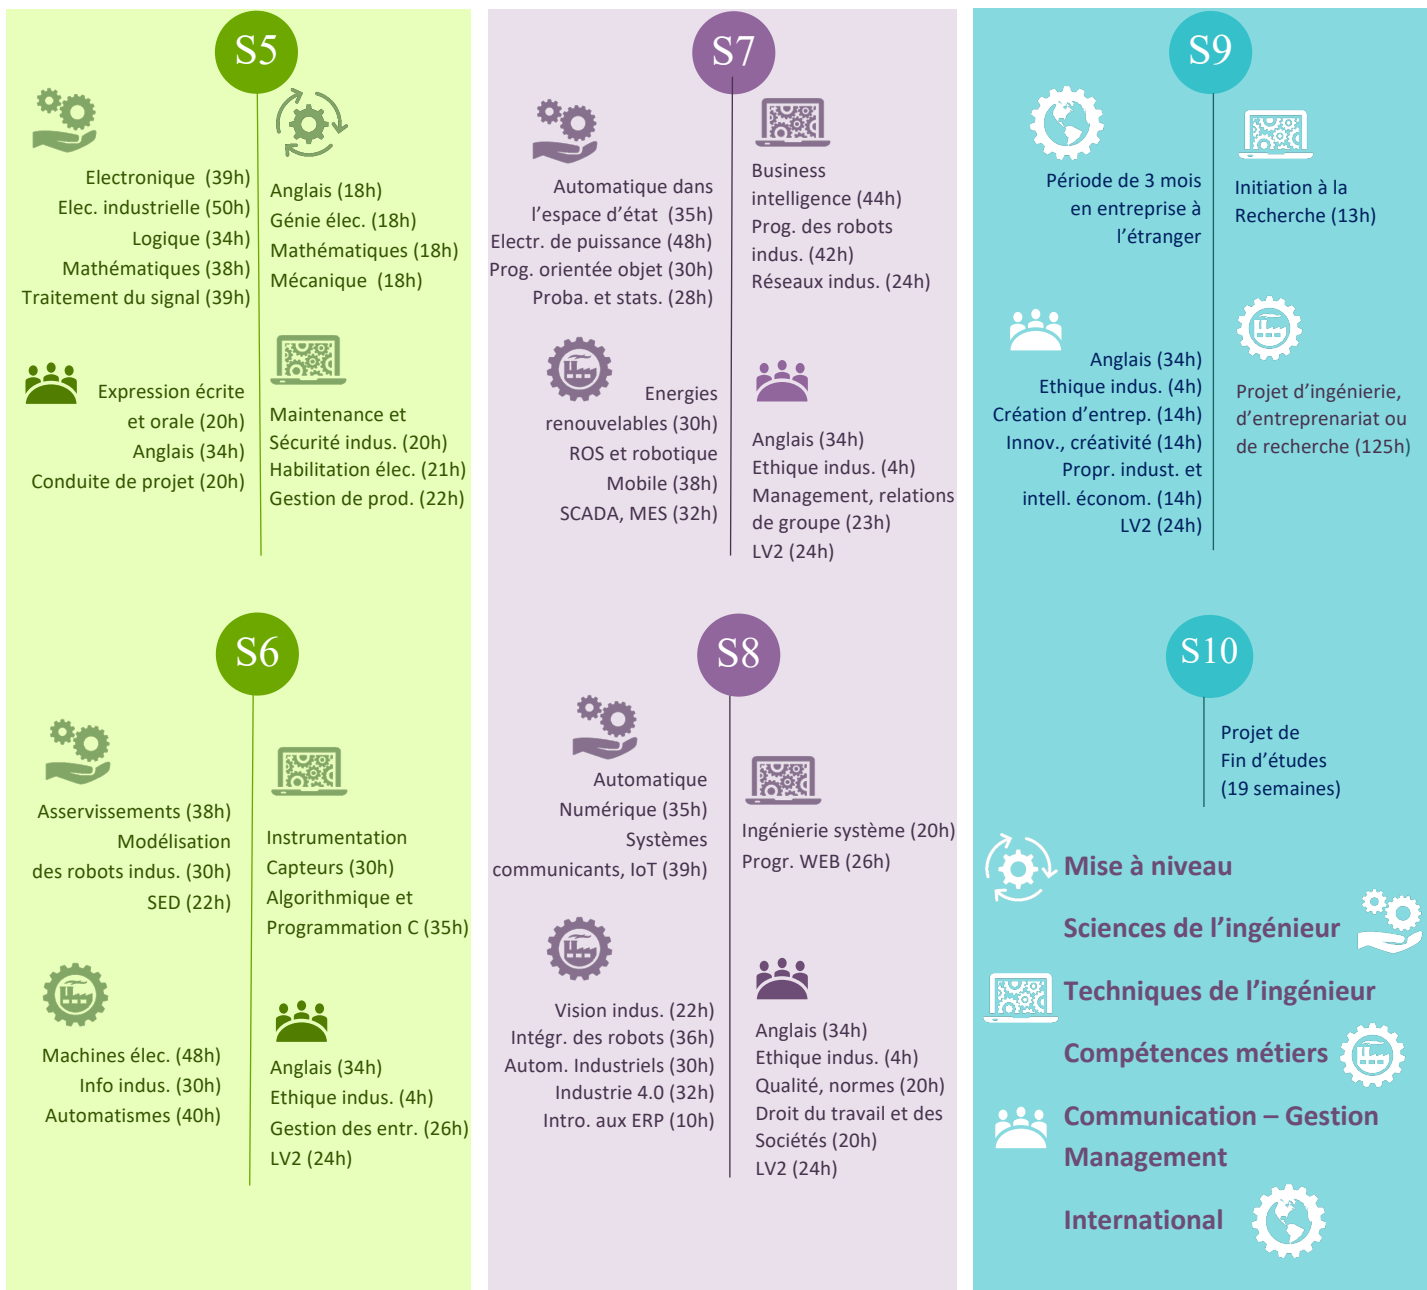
S5

Electronique (39h)
Elec. industrielle (50h)
Logique (34h)
Mathématiques (38h)
Traitement du signal (39h)

Anglais (18h)
Génie élec. (18h)
Mathématiques (18h)
Mécanique (18h)

Expression écrite et orale (20h)
Anglais (34h)
Conduite de projet (20h)

Maintenance et Sécurité indus. (20h)
Habilitation élec. (21h)
Gestion de prod. (22h)

S6

Asservissements (38h)
Modélisation des robots indus. (30h)
SED (22h)

Instrumentation Capteurs (30h)
Algorithmique et Programmation C (35h)

Machines élec. (48h)
Info indus. (30h)
Automatismes (40h)

Anglais (34h)
Ethique indus. (4h)
Gestion des entr. (26h)
LV2 (24h)

S7

Automatique dans l'espace d'état (35h)
Electr. de puissance (48h)
Prog. orientée objet (30h)
Proba. et stats. (28h)

Business intelligence (44h)
Prog. des robots indus. (42h)
Réseaux indus. (24h)

Energies renouvelables (30h)
ROS et robotique Mobile (38h)
SCADA, MES (32h)

Anglais (34h)
Ethique indus. (4h)
Management, relations de groupe (23h)
LV2 (24h)

S8

Automatique Numérique (35h)
Systèmes communicants, IoT (39h)

Ingénierie système (20h)
Progr. WEB (26h)

Vision indus. (22h)
Intégr. des robots (36h)
Autom. Industriels (30h)
Industrie 4.0 (32h)
Intro. aux ERP (10h)

Anglais (34h)
Ethique indus. (4h)
Qualité, normes (20h)
Droit du travail et des Sociétés (20h)
LV2 (24h)

S9

Période de 3 mois en entreprise à l'étranger

Initiation à la Recherche (13h)

Anglais (34h)
Ethique indus. (4h)
Création d'entrep. (14h)
Innov., créativité (14h)
Propr. indust. et intell. économ. (14h)
LV2 (24h)

Projet d'ingénierie, d'entreprenariat ou de recherche (125h)

S10

Projet de Fin d'études (19 semaines)

Mise à niveau
Sciences de l'ingénieur
Techniques de l'ingénieur
Compétences métiers
Communication – Gestion Management
International